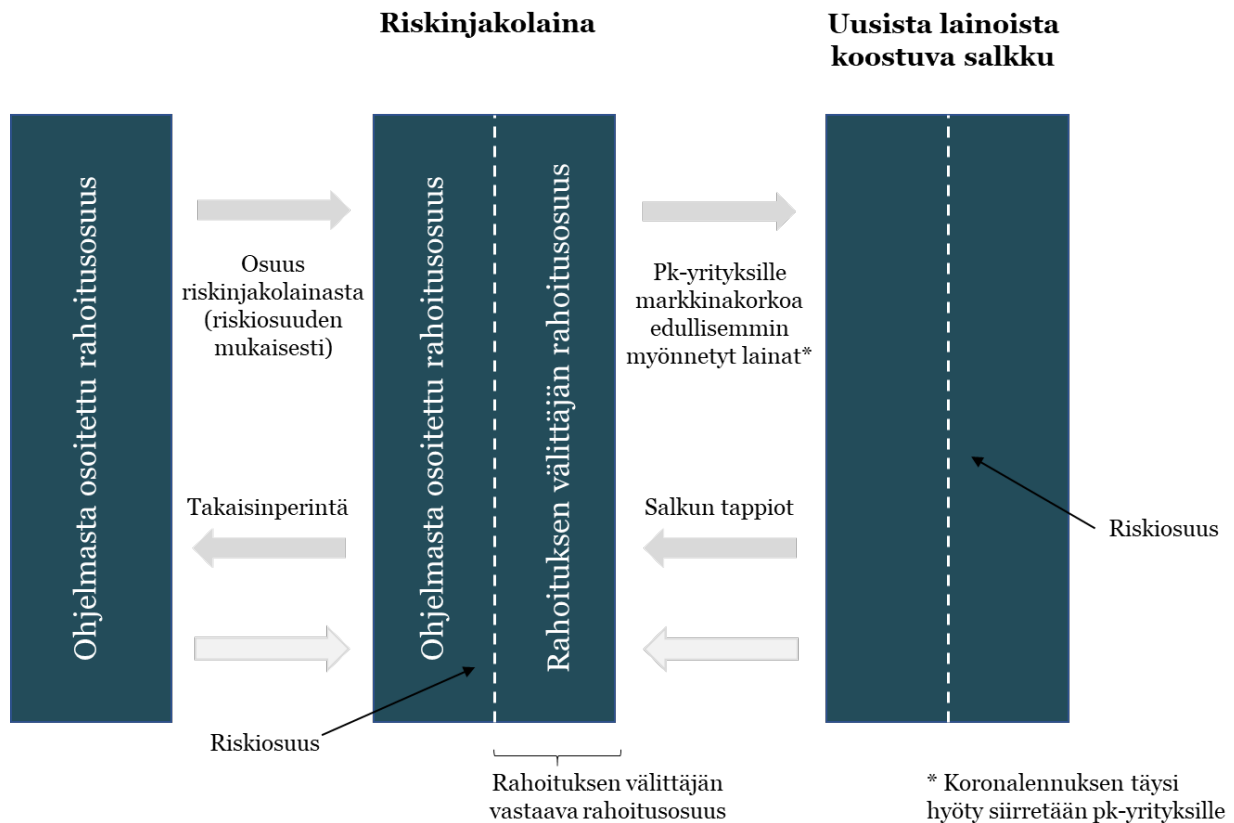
Riskinjakolaina

Uusista lainoista koostuva salkku

Ohjelmasta osoitettu rahoitusosuus

Osuus riskinjakolainasta (riskiosuuden mukaisesti)

Takaisinperintä

Ohjelmasta osoitettu rahoitusosuus

Rahoituksen välittäjän rahoitusosuus

Pk-yrityksille markkinakorkoa edullisemmin myönnetyt lainat*

Salkun tappiot

Riskiosuus

Riskiosuus

Rahoituksen välittäjän vastaava rahoitusosuus

* Koronalennuksen täysi hyöty siirretään pk-yrityksille